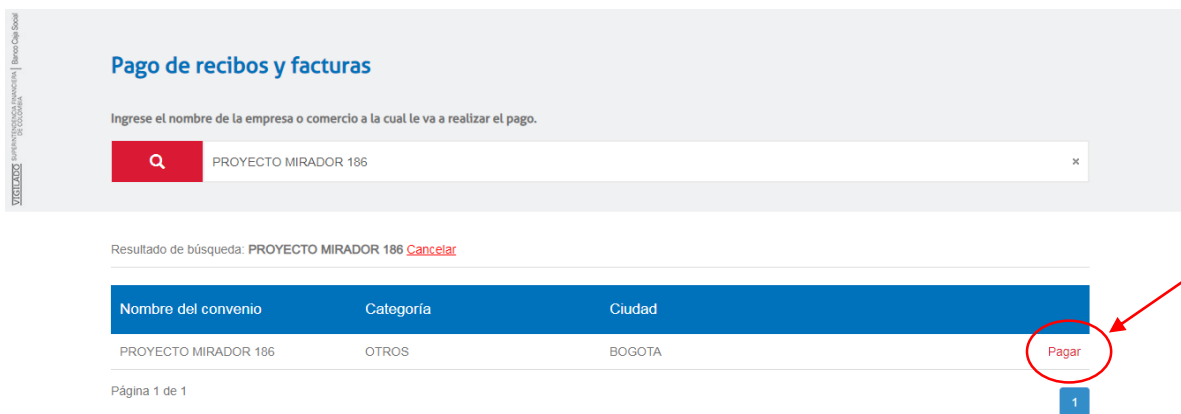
VIGILADO SUPERINTENDENCIA FINANCIERA DE COLOMBIA | Banco Caja Social

Pago de recibos y facturas

Ingrese el nombre de la empresa o comercio a la cual le va a realizar el pago.

PROYECTO MIRADOR 186 ×

Resultado de búsqueda: PROYECTO MIRADOR 186 Cancelar

| Nombre del convenio | Categoría | Ciudad | |
|---|---|---|---|
| PROYECTO MIRADOR 186 | OTROS | BOGOTA | Pagar |

Página 1 de 1

1